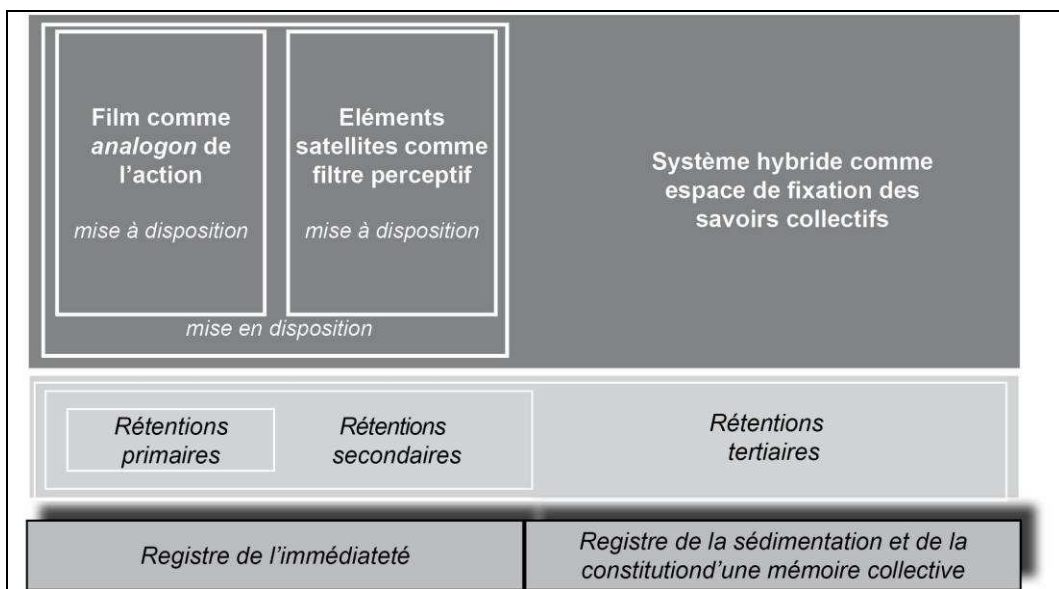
Film comme *analogon* de l'action

*mise à disposition*

Eléments satellites comme filtre perceptif

*mise à disposition*

*mise en disposition*

Système hybride comme espace de fixation des savoirs collectifs

*Rétentions primaires*

*Rétentions secondaires*

*Rétentions tertiaires*

*Registre de l'immédiateté*

*Registre de la sédimentation et de la constitutiond'une mémoire collective*